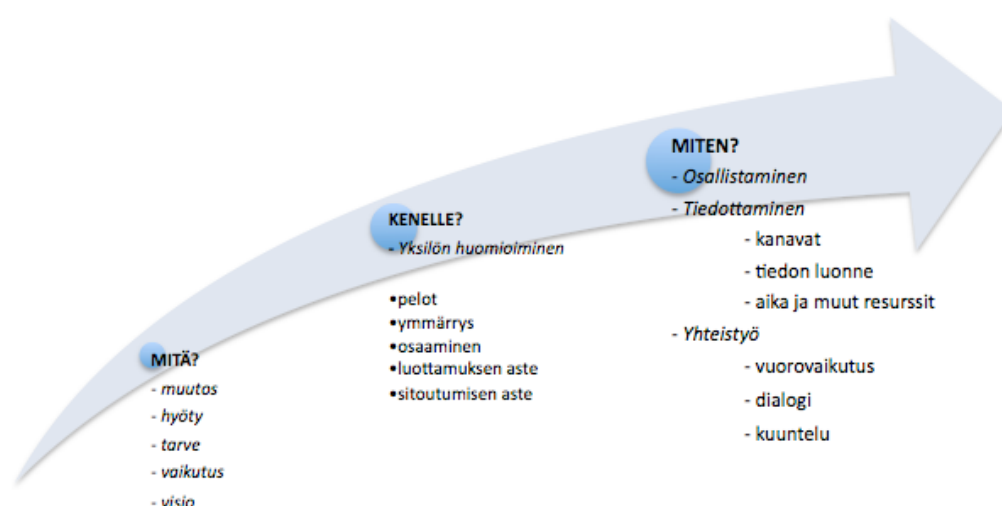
MITÄ?
- muutos
- hyöty
- tarve
- vaikutus
- visio

KENELLE?
- Yksilön huomioiminen

•pelot
•ymmärrys
•osaaminen
•luottamuksen aste
•sitoutumisen aste

MITEN?
- Osallistaminen
- Tiedottaminen
- kanavat
- tiedon luonne
- aika ja muut resurssit
- Yhteistyö
- vuorovaikutus
- dialogi
- kuuntelu